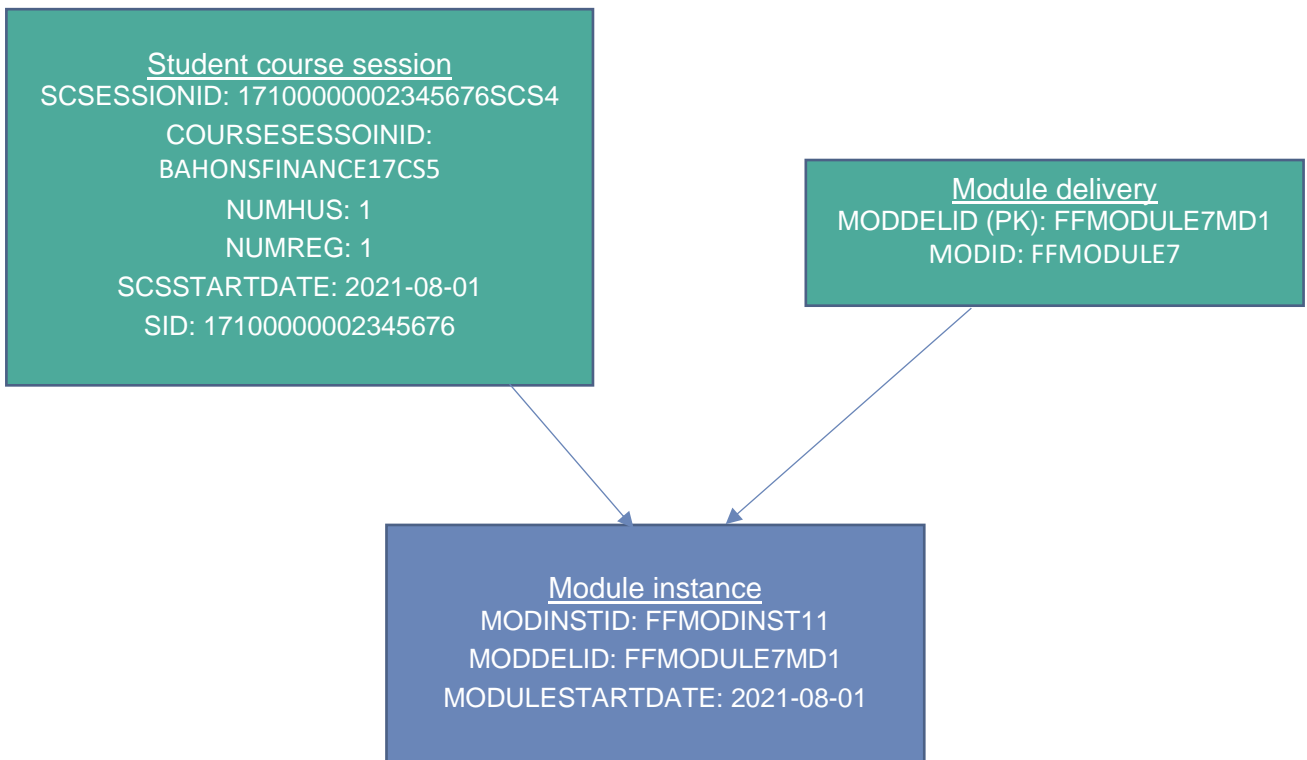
Student course session
SCSESSIONID: 17100000002345676SCS4
COURSESESSOINID: BAHONSFINANCE17CS5
NUMHUS: 1
NUMREG: 1
SCSSTARTDATE: 2021-08-01
SID: 17100000002345676

Module delivery
MODDELID (PK): FFMODULE7MD1
MODID: FFMODULE7

Module instance
MODINSTID: FFMODINST11
MODDELID: FFMODULE7MD1
MODULESTARTDATE: 2021-08-01